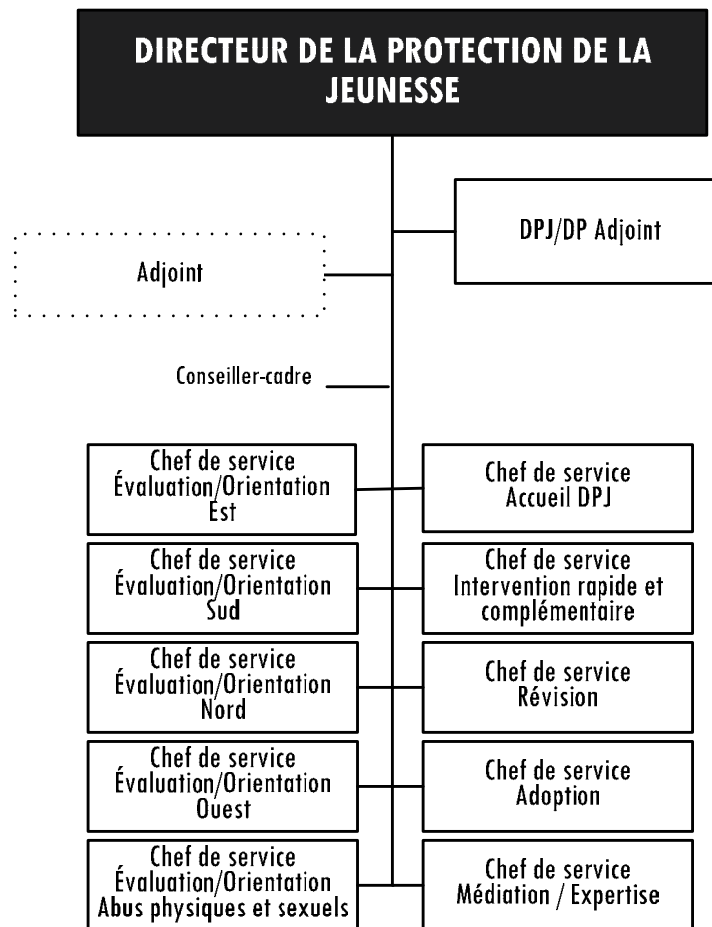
DIRECTEUR DE LA PROTECTION DE LA JEUNESSE

DPJ/DP Adjoint

Adjoint

Conseiller-cadre

Chef de service Évaluation/Orientation Est

Chef de service Accueil DPJ

Chef de service Évaluation/Orientation Sud

Chef de service Intervention rapide et complémentaire

Chef de service Évaluation/Orientation Nord

Chef de service Révision

Chef de service Évaluation/Orientation Ouest

Chef de service Adoption

Chef de service Évaluation/Orientation Abus physiques et sexuels

Chef de service Médiation / Expertise